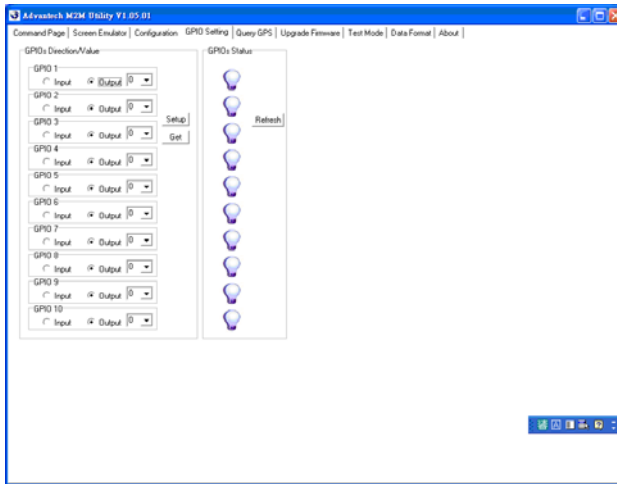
Advantech M2M Utility V1.05.01

Command Page | Screen Emulator | Configuration | GPIO Setting | Query GPS | Upgrade Firmware | Test Mode | Data Format | About

GPIOs Direction/Value

GPIO 1
Input Output 0

GPIO 2
Input Output 0

GPIO 3
Input Output 0

GPIO 4
Input Output 0

GPIO 5
Input Output 0

GPIO 6
Input Output 0

GPIO 7
Input Output 0

GPIO 8
Input Output 0

GPIO 9
Input Output 0

GPIO 10
Input Output 0

Setup

Get

GPIOs Status

Refresh